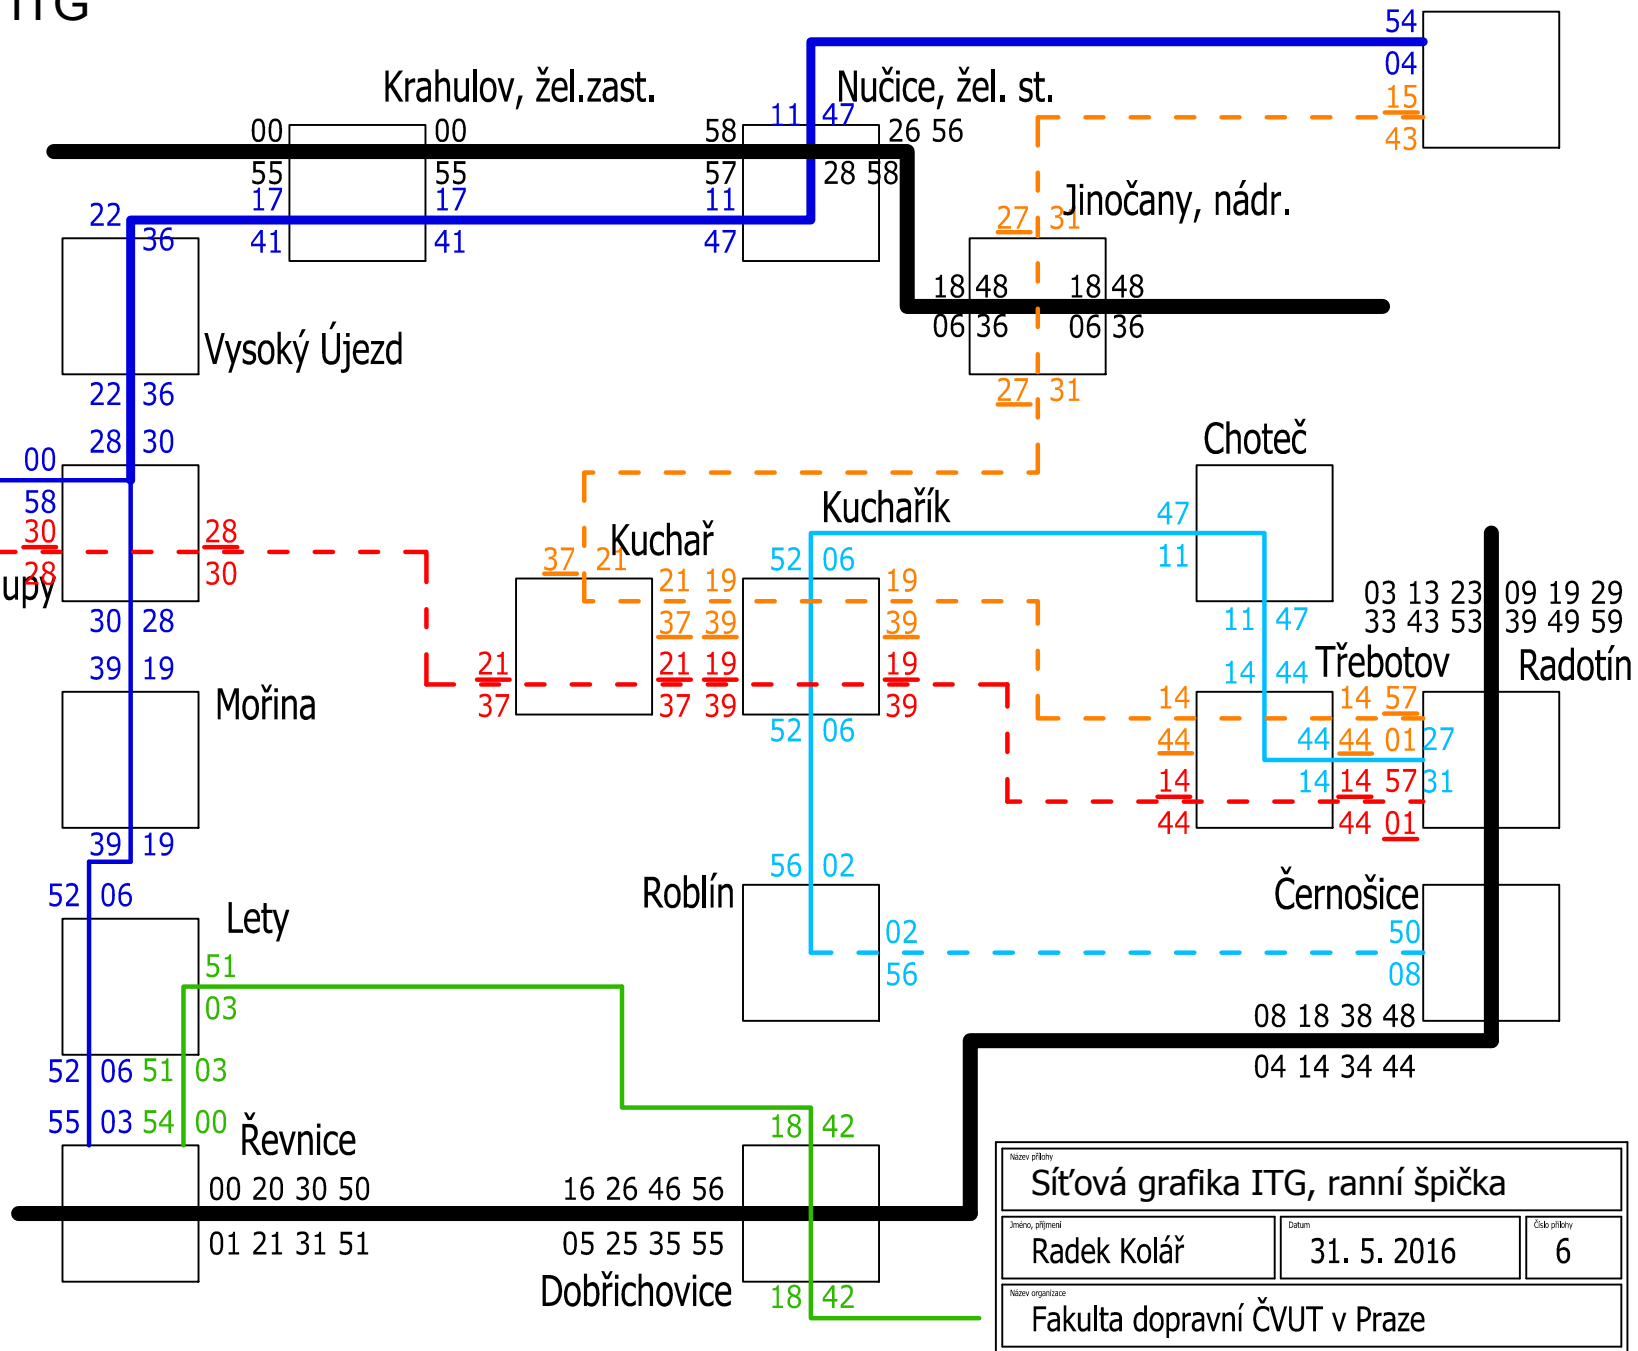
ITG

Krahulov, žel.zast.

00 00
55 55
17 17
41 41

Nučice, žel. st.

58 11 47 26 56
57 28 58
11
47

54
04
15
43

Jinočany, nádr.

27 31
18 48 18 48
06 36 06 36
27 31

22 36
Vysoký Újezd
22 36
28 30
00
58
30
28
upy
28
30
30 28
39 19
Mořina
39 19
52 06
Lety
51
03
52 06 51 03
55 03 54 00
Řevnice
00 20 30 50
01 21 31 51

Kuchař
37 21
21 19
37 39
21 19
21
37
37 39

Kuchařík
52 06
19
39
19
39
52 06

Choteč
47
11
11 47
14 44 Třebotov
03 13 23
33 43 53
09 19 29
39 49 59
Radotín
14
44
14
44
14 57
44 44 01 27
14 14 57 31
44 01

Roblín
56 02
02
56

Černošice
50
08
08 18 38 48
04 14 34 44

16 26 46 56
05 25 35 55
Dobřichovice
18 42
18 42

Název přílohy
Síťová grafika ITG, ranní špička
Jméno, příjmení
Radek Kolář
Datum
31. 5. 2016
Číslo přílohy
6
Název organizace
Fakulta dopravní ČVUT v Praze